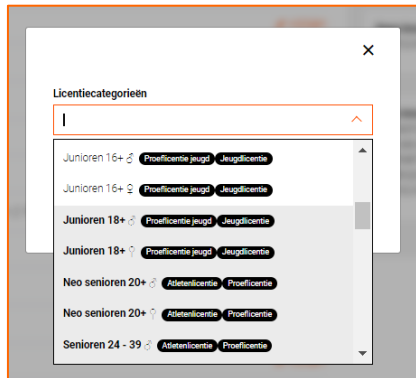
×

Licentiecategorieën

|

Junioren 16+ ♂ Proeflicentie jeugd Jeugdlicentie

Junioren 16+ ♀ Proeflicentie jeugd Jeugdlicentie

Junioren 18+ ♂ Proeflicentie jeugd Jeugdlicentie

Junioren 18+ ♀ Proeflicentie jeugd Jeugdlicentie

Neo senioren 20+ ♂ Atletenlicentie Proeflicentie

Neo senioren 20+ ♀ Atletenlicentie Proeflicentie

Senioren 24 - 39 ♂ Atletenlicentie Proeflicentie